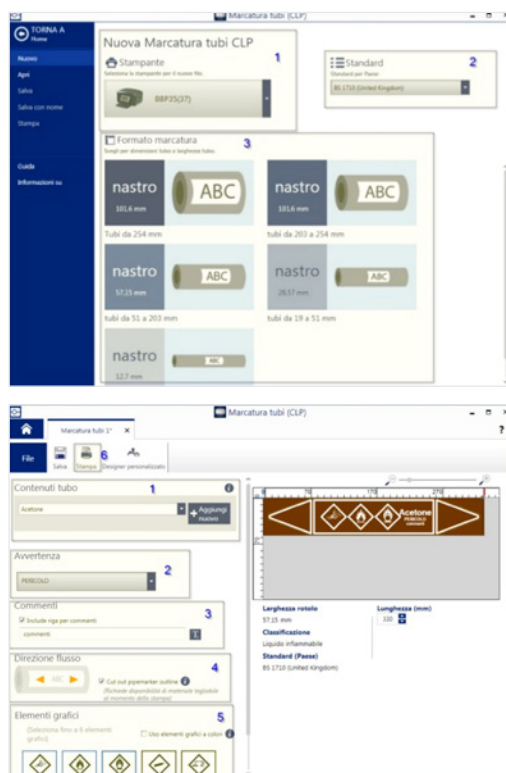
Marcatura tubi (CLP)

TORNA A Home

Nuovo
Apri
Salva
Salva con nome
Stampa

Guida
Informazioni su

Nuova Marcatura tubi CLP

Stampante
Seleziona la stampante per il nuovo file.
BBP35(37)

1

Standard
Standard per Paese
BS 1710 (United Kingdom)

2

Formato marcatura
Scegli per dimensioni tubo o larghezza tubo.

3

nastro
101,6 mm
ABC
Tubi da 254 mm

nastro
101,6 mm
ABC
tubi da 203 a 254 mm

nastro
57,15 mm
ABC
tubi da 51 a 203 mm

nastro
28,57 mm
ABC
tubi da 19 a 51 mm

nastro
12,7 mm
ABC

Marcatura tubi (CLP)

Marcatura tubi 1* ×

File
Salva
Stampa
6
Designer personalizzato

Contenuti tubo
1
Acetone
Aggiungi nuovo

Avvertenza
2
PERICOLO

Commenti
3
Include riga per commenti
commenti

Direzione flusso
4
ABC
Cut out pipemarker outline
(Richiede disponibilità di materiale tagliabile al momento della stampa)

Elementi grafici
5
(Seleziona fino a 6 elementi grafici)
Uso elementi grafici a colori

Acetone
PERICOLO
commenti

Larghezza rotolo
57,15 mm
Classificazione
Liquido infiammabile
Standard (Paese)
BS 1710 (United Kingdom)

Lunghezza (mm)
330